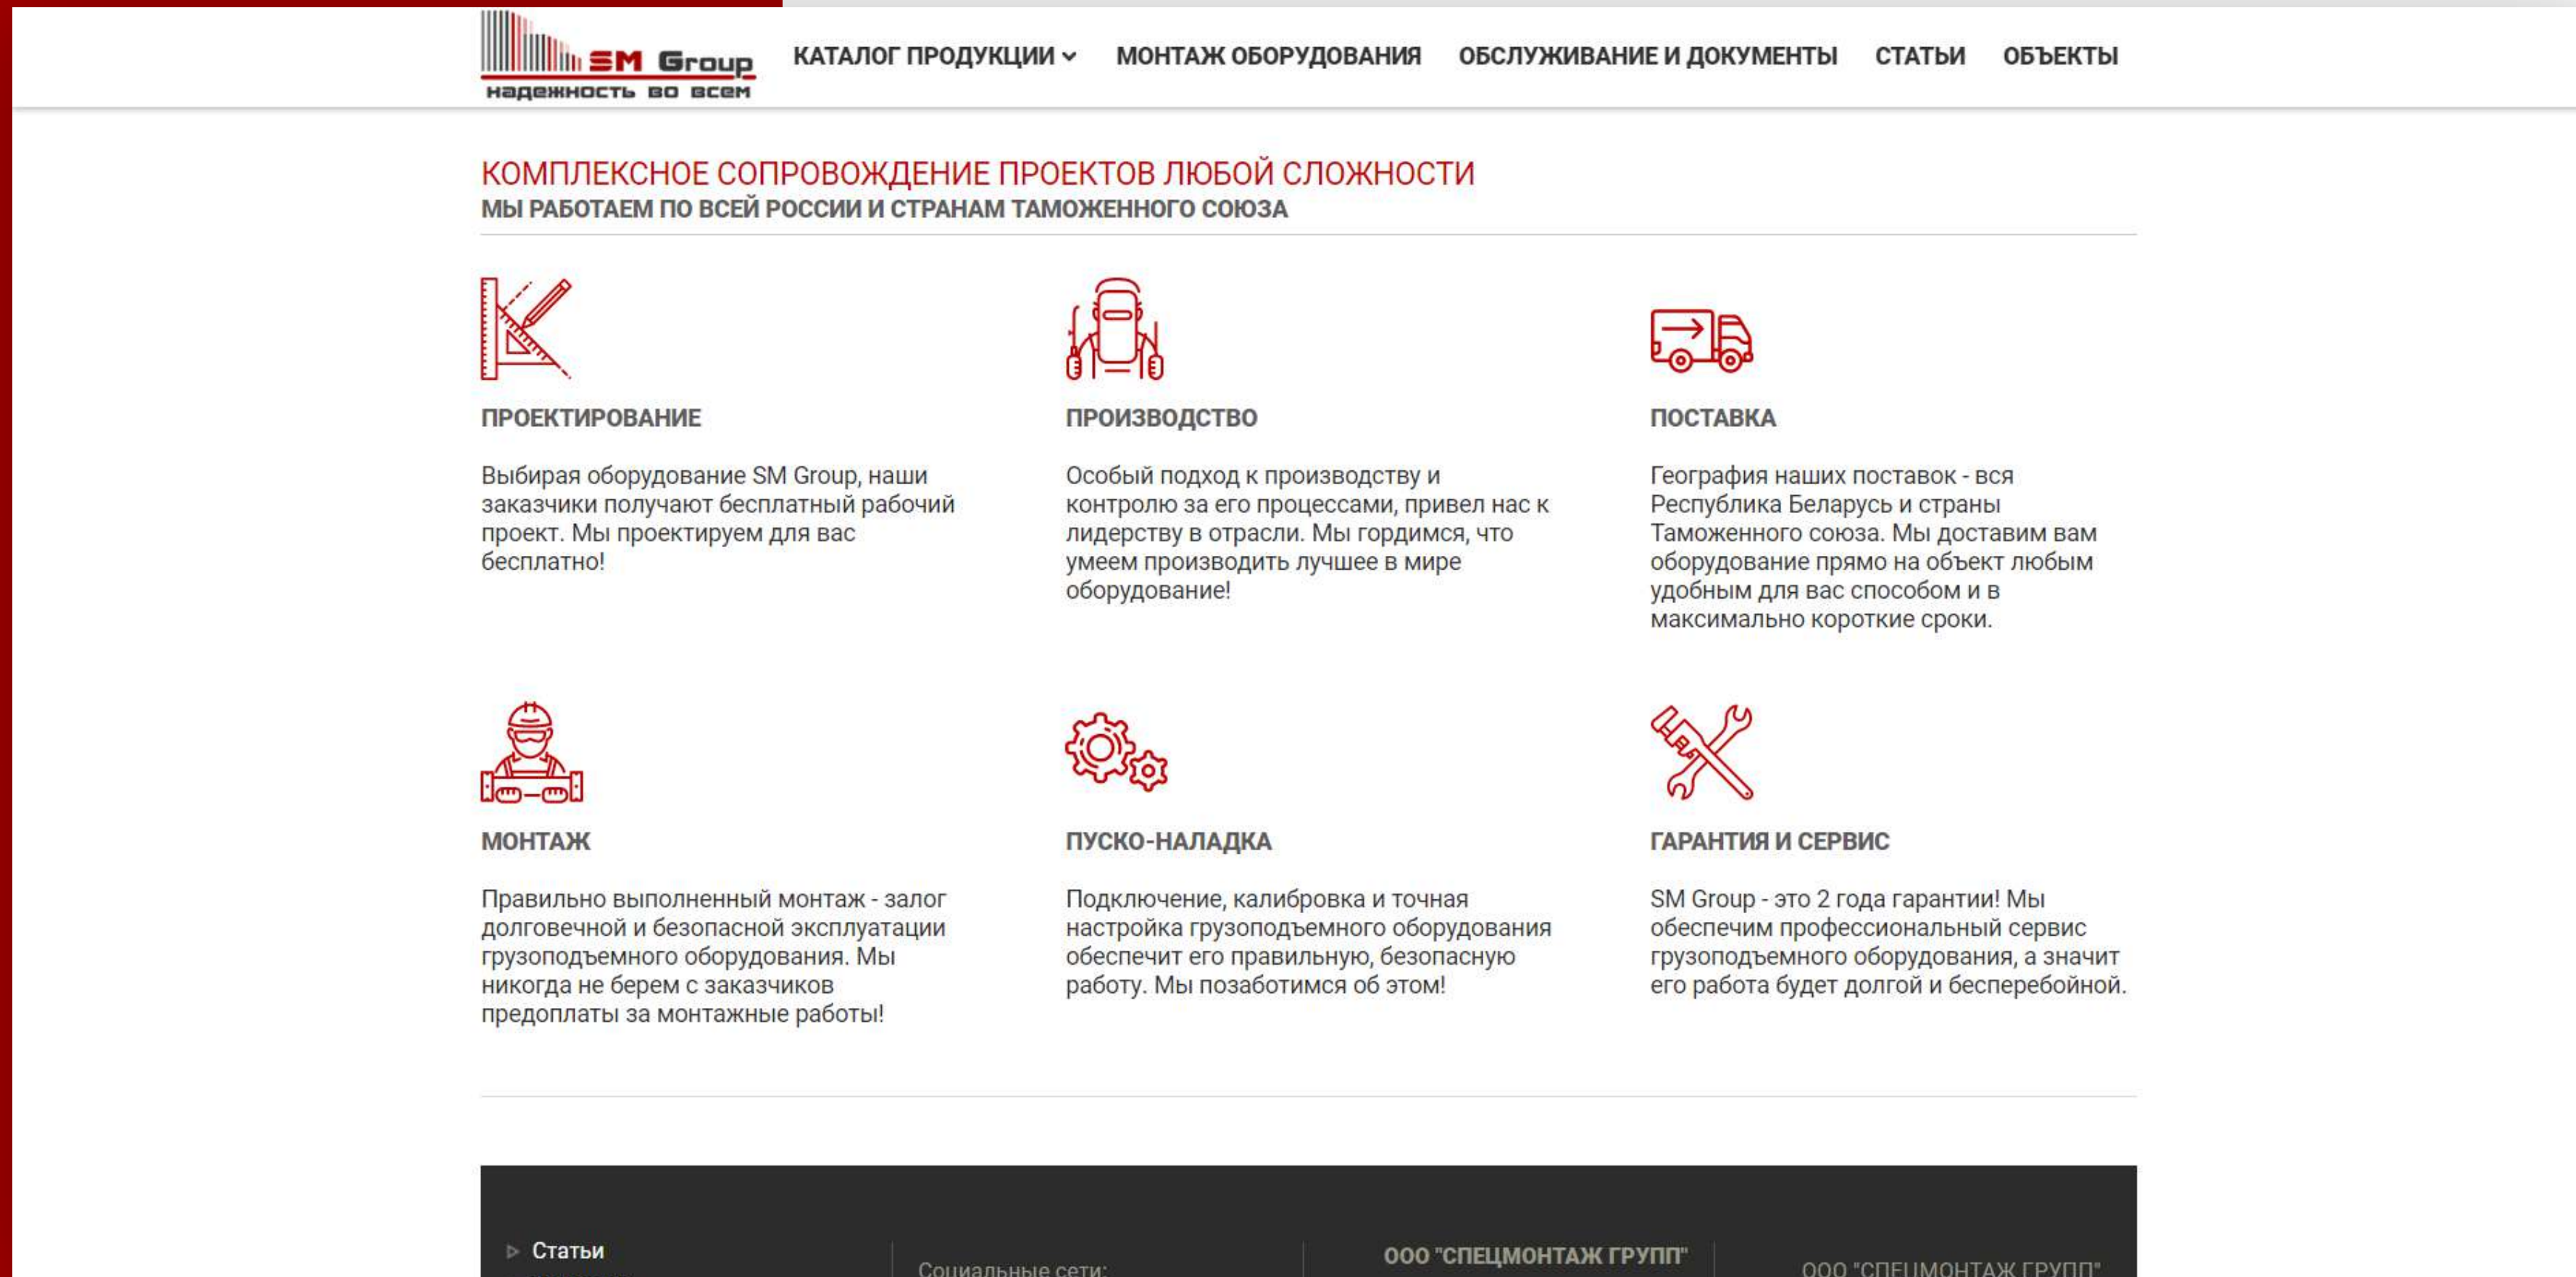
SM Group
надежность во всем

КАТАЛОГ ПРОДУКЦИИ МОНТАЖ ОБОРУДОВАНИЯ ОБСЛУЖИВАНИЕ И ДОКУМЕНТЫ СТАТЬИ ОБЪЕКТЫ

КОМПЛЕКСНОЕ СОПРОВОЖДЕНИЕ ПРОЕКТОВ ЛЮБОЙ СЛОЖНОСТИ
МЫ РАБОТАЕМ ПО ВСЕЙ РОССИИ И СТРАНАМ ТАМОЖЕННОГО СОЮЗА

ПРОЕКТИРОВАНИЕ

Выбирая оборудование SM Group, наши заказчики получают бесплатный рабочий проект. Мы проектируем для вас бесплатно!

ПРОИЗВОДСТВО

Особый подход к производству и контролю за его процессами, привел нас к лидерству в отрасли. Мы гордимся, что умеем производить лучшее в мире оборудование!

ПОСТАВКА

География наших поставок - вся Республика Беларусь и страны Таможенного союза. Мы доставим вам оборудование прямо на объект любым удобным для вас способом и в максимально короткие сроки.

МОНТАЖ

Правильно выполненный монтаж - залог долговечной и безопасной эксплуатации грузоподъемного оборудования. Мы никогда не берем с заказчиков предоплаты за монтажные работы!

ПУСКО-НАЛАДКА

Подключение, калибровка и точная настройка грузоподъемного оборудования обеспечит его правильную, безопасную работу. Мы позаботимся об этом!

ГАРАНТИЯ И СЕРВИС

SM Group - это 2 года гарантии! Мы обеспечим профессиональный сервис грузоподъемного оборудования, а значит его работа будет долгой и бесперебойной.

Статьи

Социальные сети:

ООО "СПЕЦМОНТАЖ ГРУПП"

ООО "СПЕЦМОНТАЖ ГРУПП"